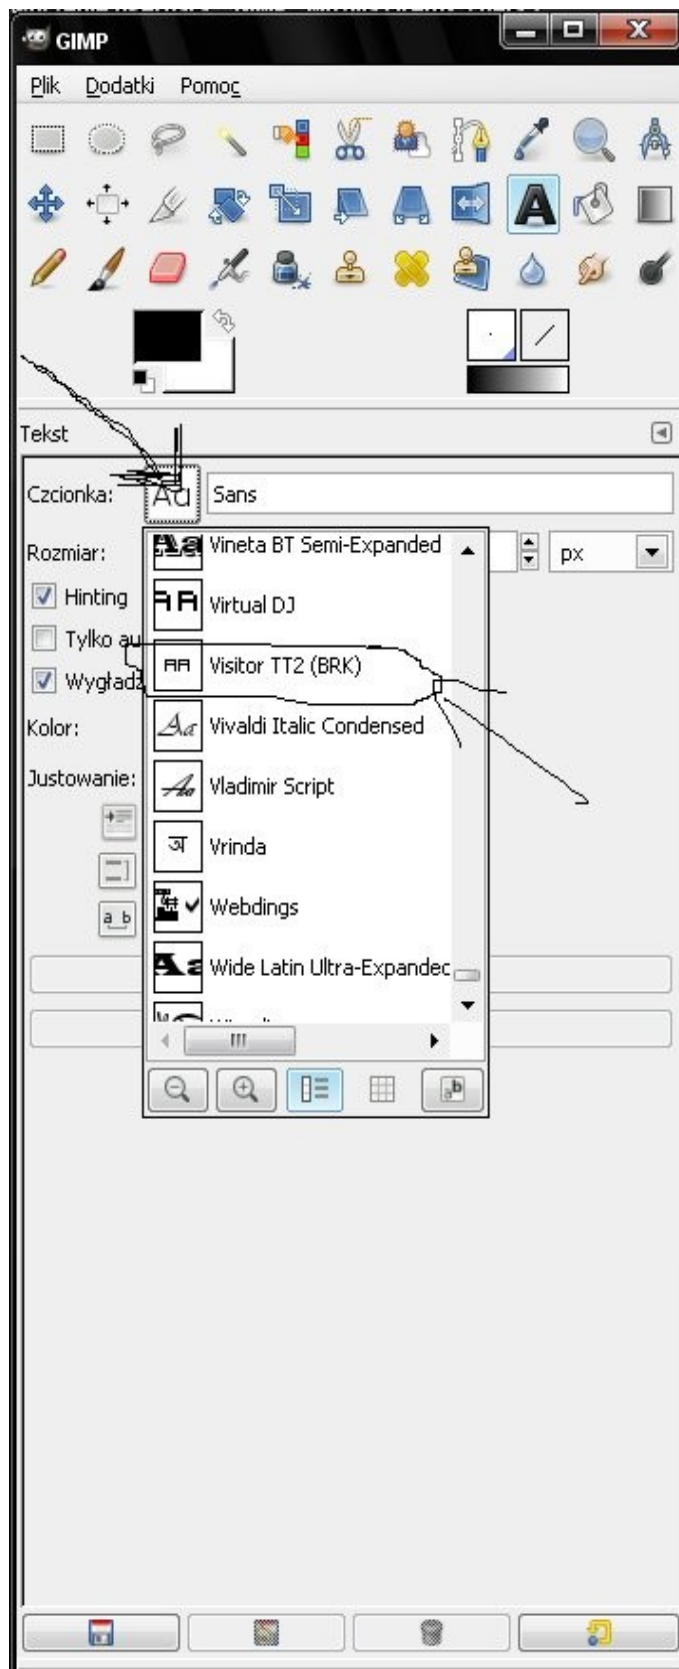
GIMP

Plik Dodatki Pomoc

Tekst

Czcionka: Aa Sans

Rozmiar: px

Hinting

Tylko au

Wygładz

Kolor:

Justowanie:

Aa Vineta BT Semi-Expanded
Virtual DJ
Visitor TT2 (BRK)
Vivaldi Italic Condensed
Vladimir Script
Vrinda
Webdings
Wide Latin Ultra-Expandec
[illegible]

III